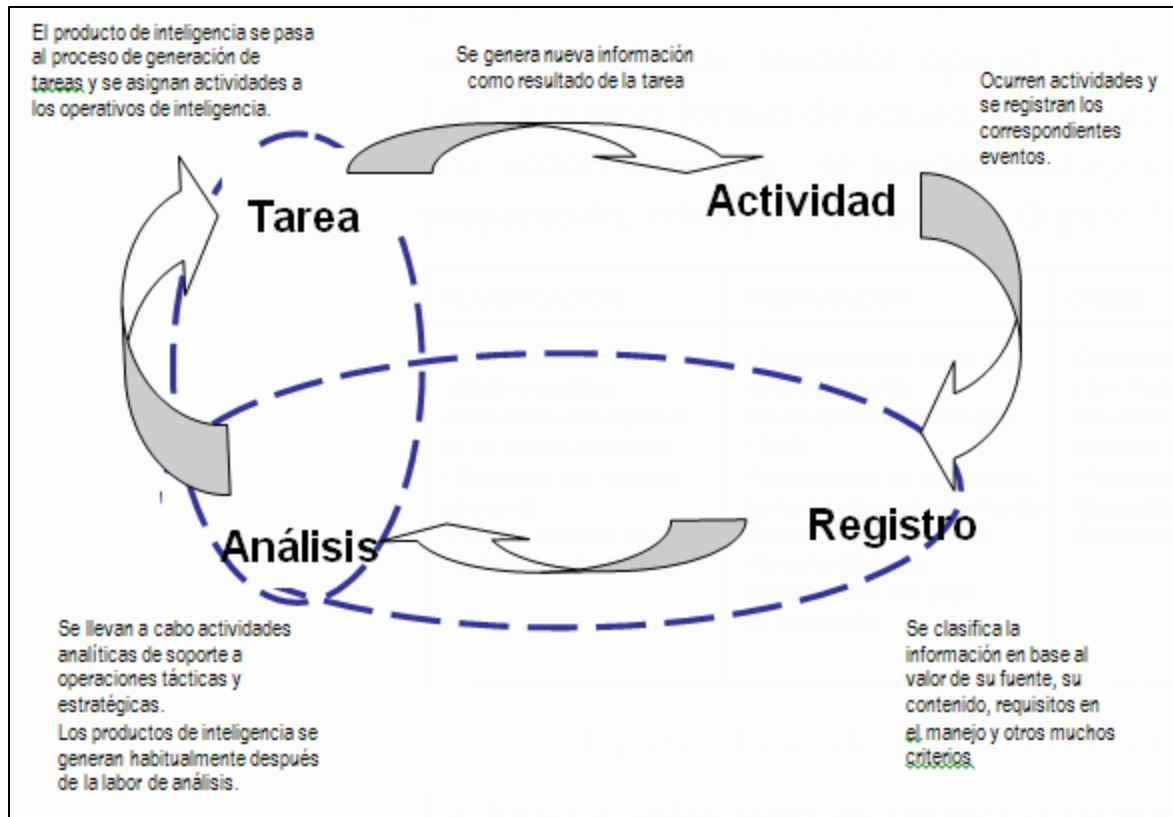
El producto de inteligencia se pasa al proceso de generación de tareas y se asignan actividades a los operativos de inteligencia.

Se genera nueva información como resultado de la tarea

Ocurren actividades y se registran los correspondientes eventos.

Tarea

Actividad

Análisis

Registro

Se llevan a cabo actividades analíticas de soporte a operaciones tácticas y estratégicas.
Los productos de inteligencia se generan habitualmente después de la labor de análisis.

Se clasifica la información en base al valor de su fuente, su contenido, requisitos en el manejo y otros muchos criterios